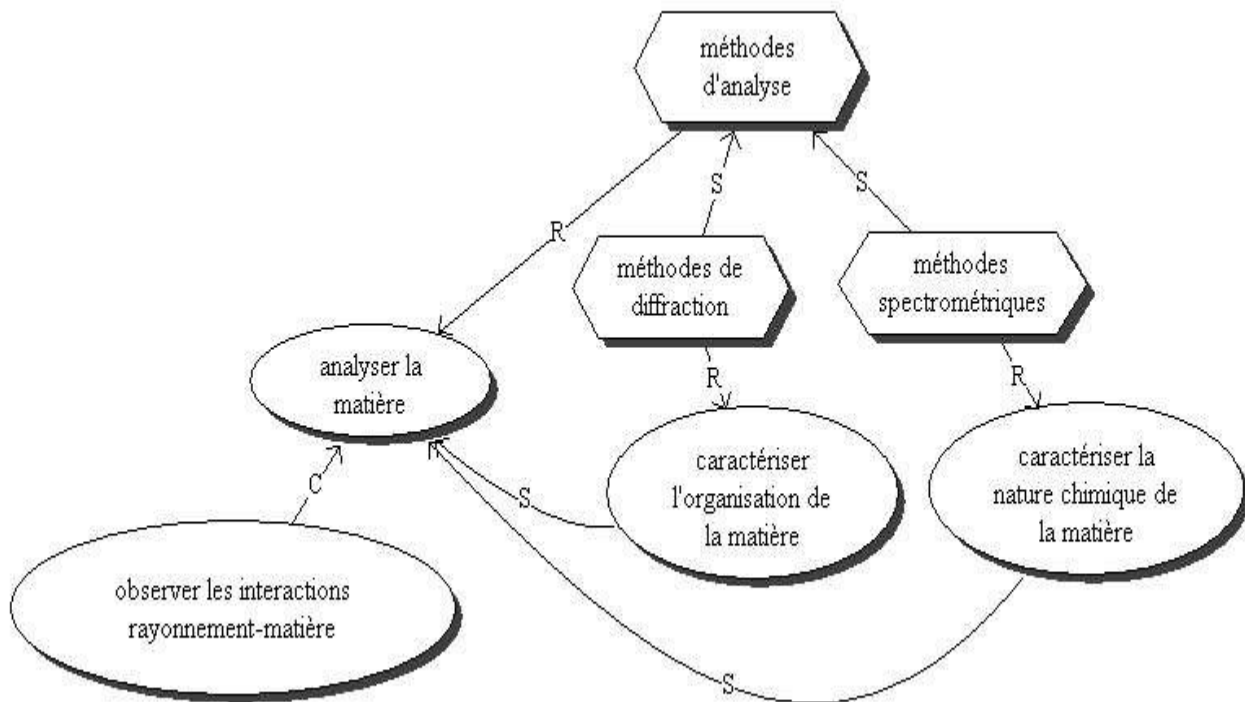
méthodes d'analyse

R

S

S

méthodes de diffraction

méthodes spectrométriques

analyser la matière

R

R

caractériser l'organisation de la matière

caractériser la nature chimique de la matière

C

S

observer les interactions rayonnement-matière

S